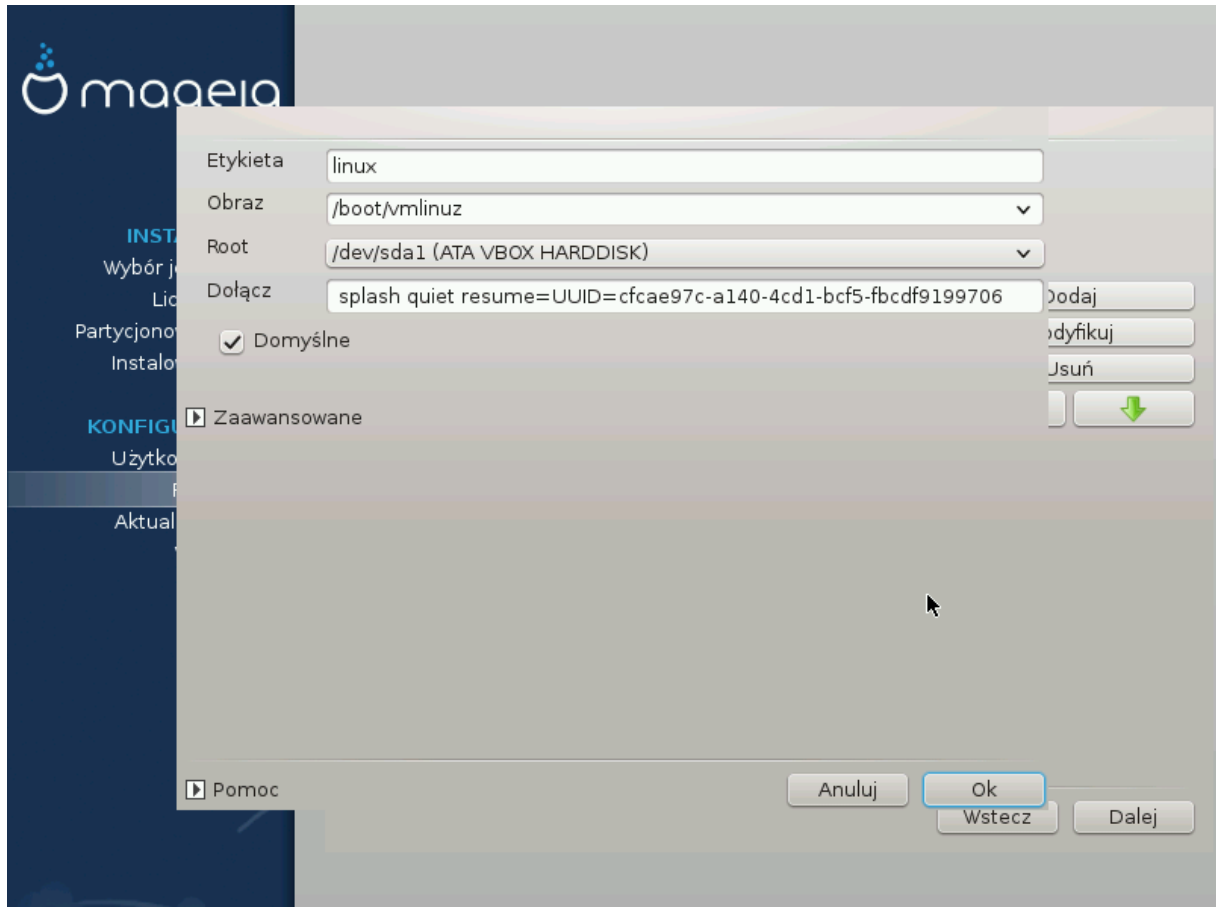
mageia

INSTA
Wybór j
Lic
Partycjonov
Instalov

KONFIGU
Użytko
F
Aktual

Etykieta linux
Obraz /boot/vmlinuz
Root /dev/sda1 (ATA VBOX HARDDISK)
Dołącz splash quiet resume=UUID=cfcae97c-a140-4cd1-bcf5-fbcdf9199706
Domyślne

Zaawansowane

Dodaj
odyfikuj
Usuń

Pomoc
Anuluj
Ok
Wstecz
Dalej